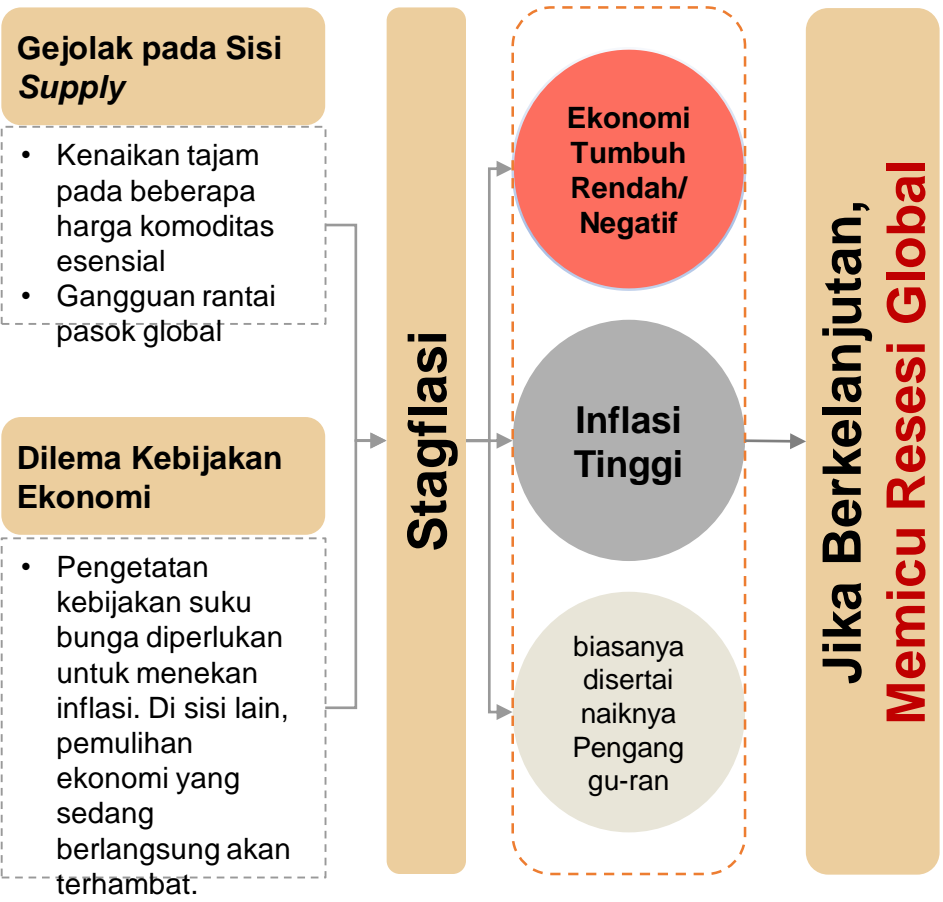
Gejolak pada Sisi *Supply*

• Kenaikan tajam pada beberapa harga komoditas esensial
• Gangguan rantai pasok global

Dilema Kebijakan Ekonomi

• Pengetatan kebijakan suku bunga diperlukan untuk menekan inflasi. Di sisi lain, pemulihan ekonomi yang sedang berlangsung akan terhambat.

Stagflasi

Ekonomi Tumbuh Rendah/ Negatif

Inflasi Tinggi

biasanya disertai naiknya Pengang gu-ran

Jika Berkelanjutan, Memicu Resesi Global